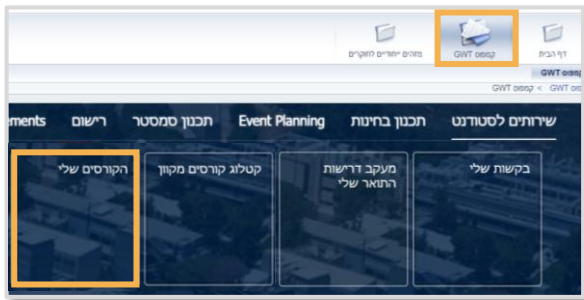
דף הבית
קמפוס GWT
מוצרים ייחודיים לחוקרים

קמפוס GWT
דף הבית > קמפוס GWT

שירותים לסטודנט
תכנון בחינות
Event Planning
תכנון סמסטר
רישום
ements

בקשות שלי
מעקב דרישות התואר שלי
קטלוג קורסים מקוון
הקורסים שלי